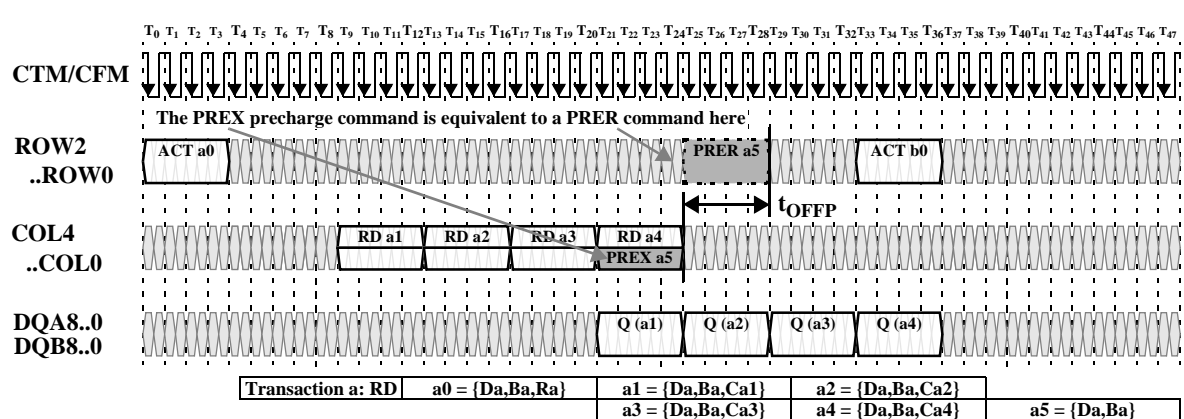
$T_0$ $T_1$ $T_2$ $T_3$ $T_4$ $T_5$ $T_6$ $T_7$ $T_8$ $T_9$ $T_{10}$ $T_{11}$ $T_{12}$ $T_{13}$ $T_{14}$ $T_{15}$ $T_{16}$ $T_{17}$ $T_{18}$ $T_{19}$ $T_{20}$ $T_{21}$ $T_{22}$ $T_{23}$ $T_{24}$ $T_{25}$ $T_{26}$ $T_{27}$ $T_{28}$ $T_{29}$ $T_{30}$ $T_{31}$ $T_{32}$ $T_{33}$ $T_{34}$ $T_{35}$ $T_{36}$ $T_{37}$ $T_{38}$ $T_{39}$ $T_{40}$ $T_{41}$ $T_{42}$ $T_{43}$ $T_{44}$ $T_{45}$ $T_{46}$ $T_{47}$

CTM/CFM

The PREX precharge command is equivalent to a PRER command here

ROW2 ..ROW0

ACT a0

PRER a5

ACT b0

$t_{OFFP}$

COL4 ..COL0

RD a1

RD a2

RD a3

RD a4

PREX a5

DQA8..0 DQB8..0

Q (a1)

Q (a2)

Q (a3)

Q (a4)

| Transaction a: RD | a0 = {Da,Ba,Ra} | a1 = {Da,Ba,Ca1} | a2 = {Da,Ba,Ca2} | |
|---|---|---|---|---|
| | | a3 = {Da,Ba,Ca3} | a4 = {Da,Ba,Ca4} | a5 = {Da,Ba} |